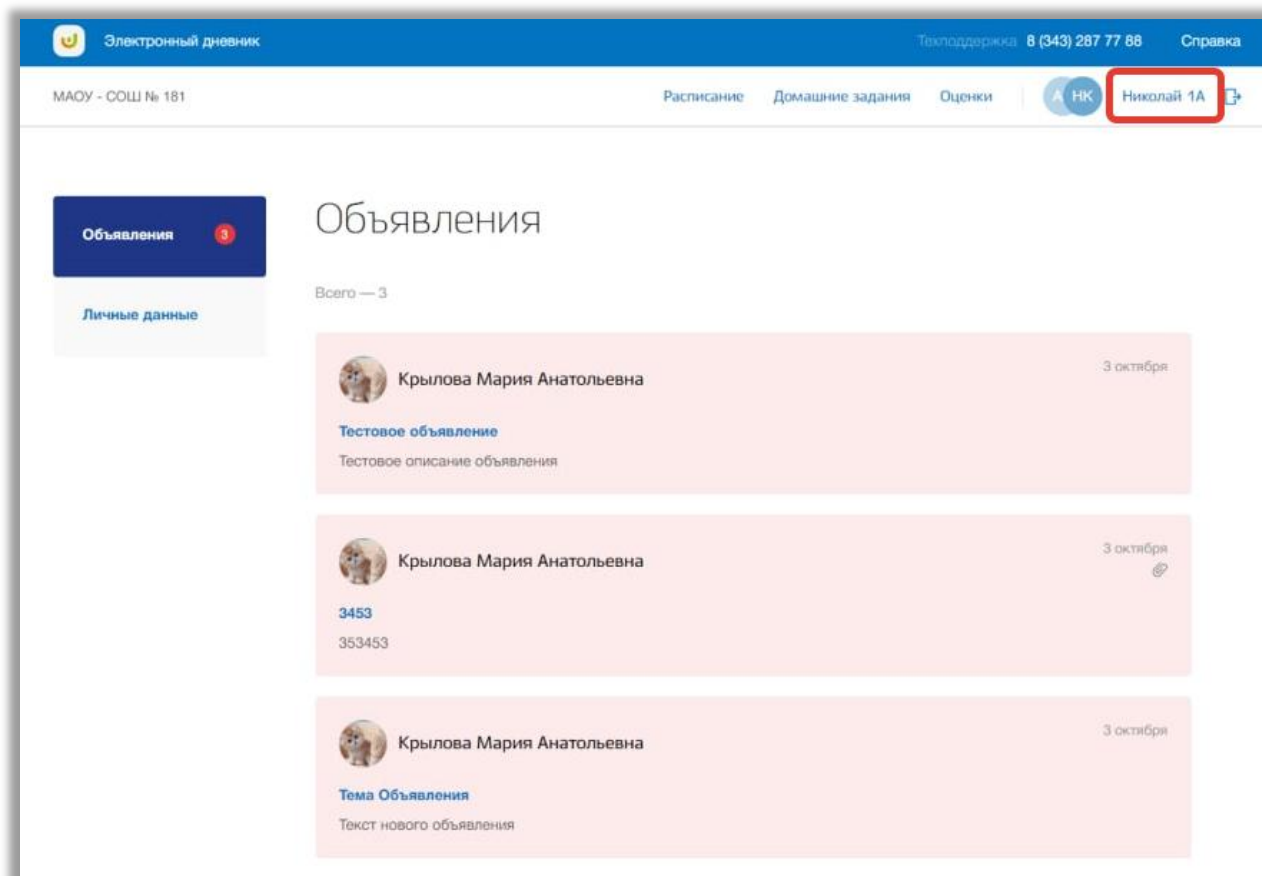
Электронный дневник

Техподдержка 8 (343) 287 77 88 Справка

МАОУ - СОШ № 181

Расписание Домашние задания Оценки

А НК Николай 1А

Объявления 3

Личные данные

Объявления

Всего — 3

Крылова Мария Анатольевна

3 октября

Тестовое объявление

Тестовое описание объявления

Крылова Мария Анатольевна

3 октября

3453

353453

Крылова Мария Анатольевна

3 октября

Тема Объявления

Текст нового объявления